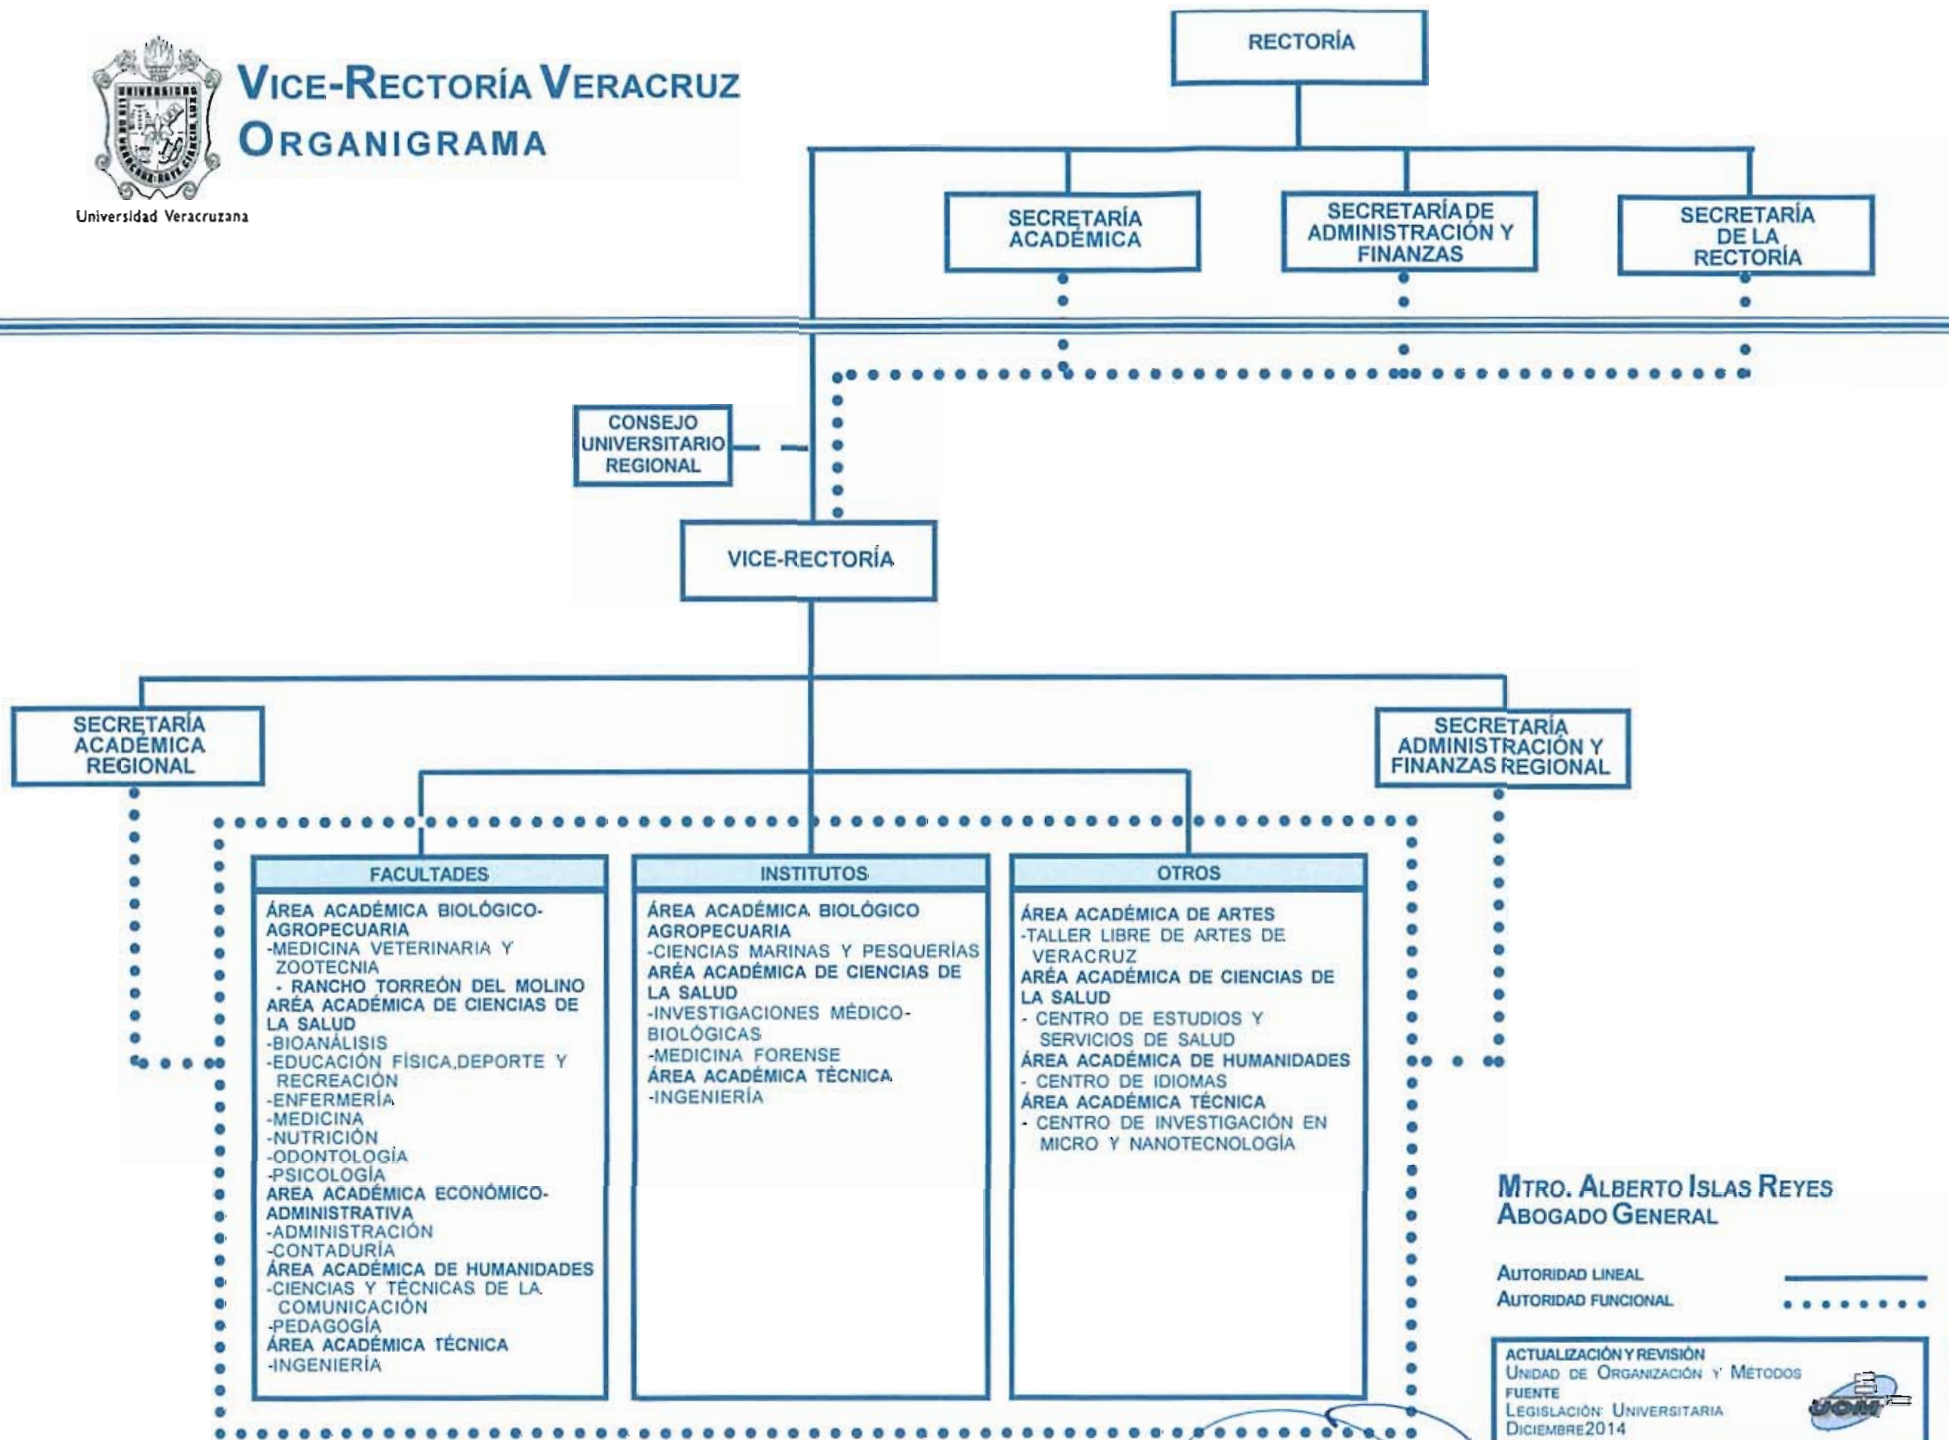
Universidad Veracruzana

VICE-RECTORÍA VERACRUZ
ORGANIGRAMA

RECTORÍA

SECRETARÍA ACADÉMICA

SECRETARÍA DE ADMINISTRACIÓN Y FINANZAS

SECRETARÍA DE LA RECTORÍA

CONSEJO UNIVERSITARIO REGIONAL

VICE-RECTORÍA

SECRETARÍA ACADÉMICA REGIONAL

SECRETARÍA ADMINISTRACIÓN Y FINANZAS REGIONAL

| FACULTADES | INSTITUTOS | OTROS |
|---|---|---|
| ÁREA ACADÉMICA BIOLÓGICO-AGROPECUARIA<br>-MEDICINA VETERINARIA Y ZOOTECNIA<br>- RANCHO TORREÓN DEL MOLINO<br>ÁREA ACADÉMICA DE CIENCIAS DE LA SALUD<br>-BIOANÁLISIS<br>-EDUCACIÓN FÍSICA,DEPORTE Y RECREACIÓN<br>-ENFERMERÍA<br>-MEDICINA<br>-NUTRICIÓN<br>-ODONTOLOGÍA<br>-PSICOLOGÍA<br>AREA ACADÉMICA ECONÓMICO-ADMINISTRATIVA<br>-ADMINISTRACIÓN<br>-CONTADURÍA<br>ÁREA ACADÉMICA DE HUMANIDADES<br>-CIENCIAS Y TÉCNICAS DE LA COMUNICACIÓN<br>-PEDAGOGÍA<br>ÁREA ACADÉMICA TÉCNICA<br>-INGENIERÍA | ÁREA ACADÉMICA BIOLÓGICO AGROPECUARIA<br>-CIENCIAS MARINAS Y PESQUERÍAS<br>ARÉA ACADÉMICA DE CIENCIAS DE LA SALUD<br>-INVESTIGACIONES MÉDICO-BIOLÓGICAS<br>-MEDICINA FORENSE<br>ÁREA ACADÉMICA TÉCNICA<br>-INGENIERÍA | ÁREA ACADÉMICA DE ARTES<br>-TALLER LIBRE DE ARTES DE VERACRUZ<br>ARÉA ACADÉMICA DE CIENCIAS DE LA SALUD<br>- CENTRO DE ESTUDIOS Y SERVICIOS DE SALUD<br>ÁREA ACADÉMICA DE HUMANIDADES<br>- CENTRO DE IDIOMAS<br>ÁREA ACADÉMICA TÉCNICA<br>- CENTRO DE INVESTIGACIÓN EN MICRO Y NANOTECNOLOGÍA |

MTRO. ALBERTO ISLAS REYES
ABOGADO GENERAL

AUTORIDAD LINEAL
AUTORIDAD FUNCIONAL

ACTUALIZACIÓN Y REVISIÓN
UNIDAD DE ORGANIZACIÓN Y MÉTODOS
FUENTE
LEGISLACIÓN UNIVERSITARIA
DICIEMBRE 2014
UOM